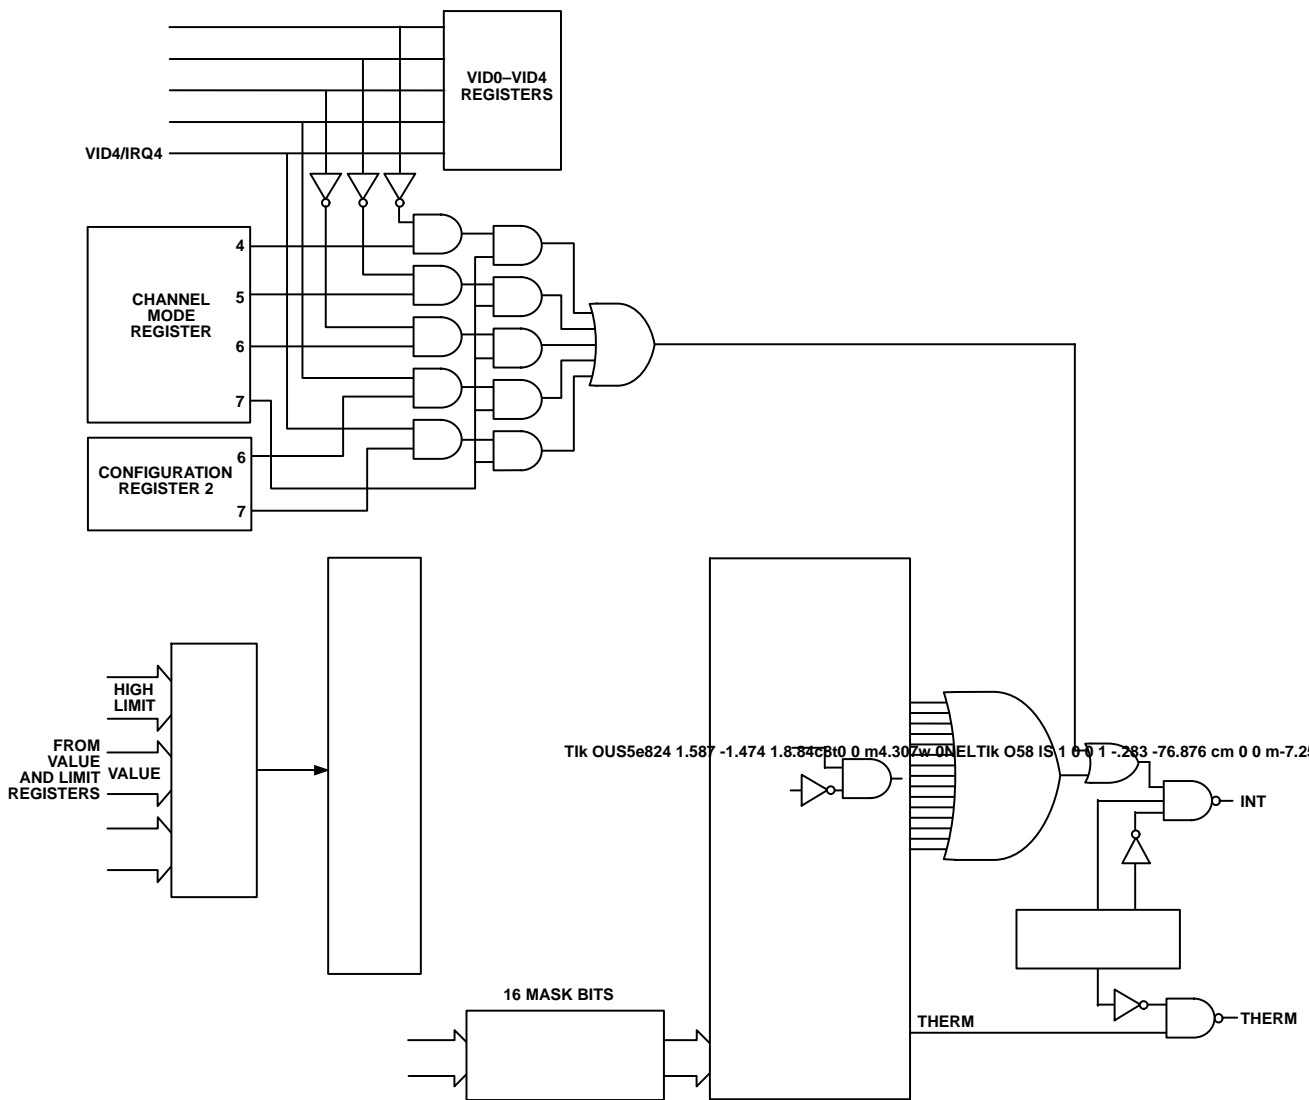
VID0–VID4 REGISTERS

VID4/IRQ4

CHANNEL MODE REGISTER

4

5

6

7

CONFIGURATION REGISTER 2

6

7

HIGH LIMIT

FROM VALUE AND LIMIT REGISTERS

VALUE

Tlk OUS5e824 1.587 -1.474 1.8.84c8t0 0 m4.307w 0NELTlk O58 IS 1 0 0 1 -.283 -76.876 cm 0 0 m-7.25

INT

16 MASK BITS

THERM

THERM